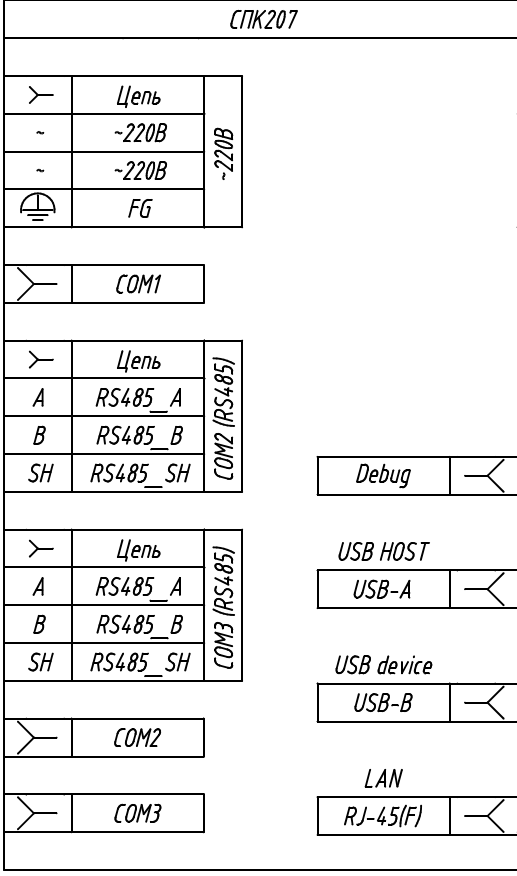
СПК207

| | Цепь | ~220В |
|---|---|---|
| ~ | ~220В | |
| ~ | ~220В | |
| | FG | |

COM1

| | Цепь | COM2 (RS485) |
|---|---|---|
| A | RS485_A | |
| B | RS485_B | |
| SH | RS485_SH | |

Debug

| | Цепь | COM3 (RS485) |
|---|---|---|
| A | RS485_A | |
| B | RS485_B | |
| SH | RS485_SH | |

USB HOST
USB-A

USB device
USB-B

COM2

LAN
COM3
RJ-45(F)